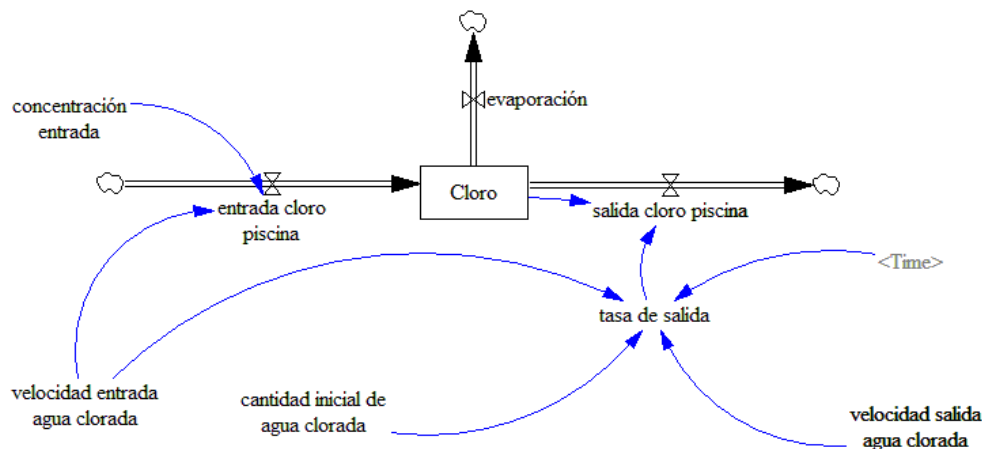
evaporación

concentración entrada

Cloro

entrada cloro piscina

salida cloro piscina

<Time>

tasa de salida

velocidad entrada agua clorada

cantidad inicial de agua clorada

velocidad salida agua clorada